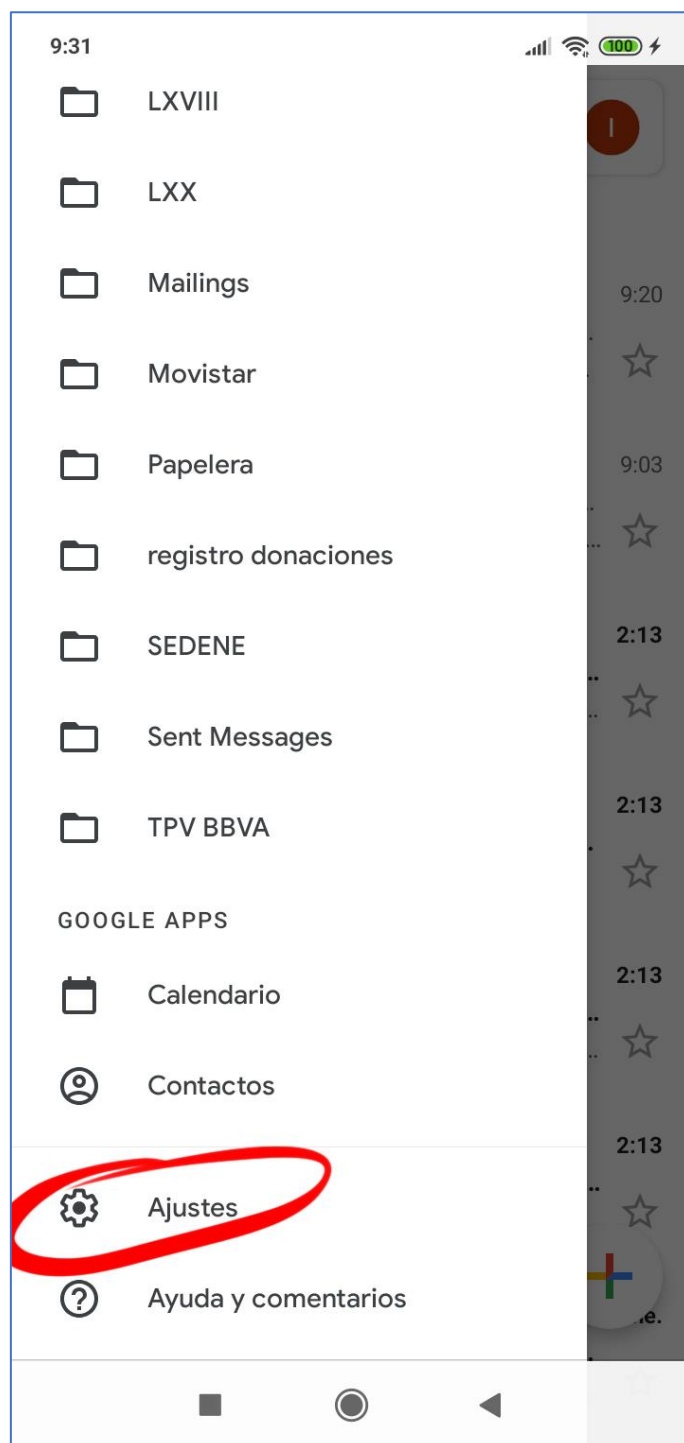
9:31

100

LXVIII

LXX

Mailings

Movistar

Papelera

registro donaciones

SEDENE

Sent Messages

TPV BBVA

GOOGLE APPS

Calendario

Contactos

Ajustes

Ayuda y comentarios

I

9:20

9:03

2:13

2:13

2:13

2:13